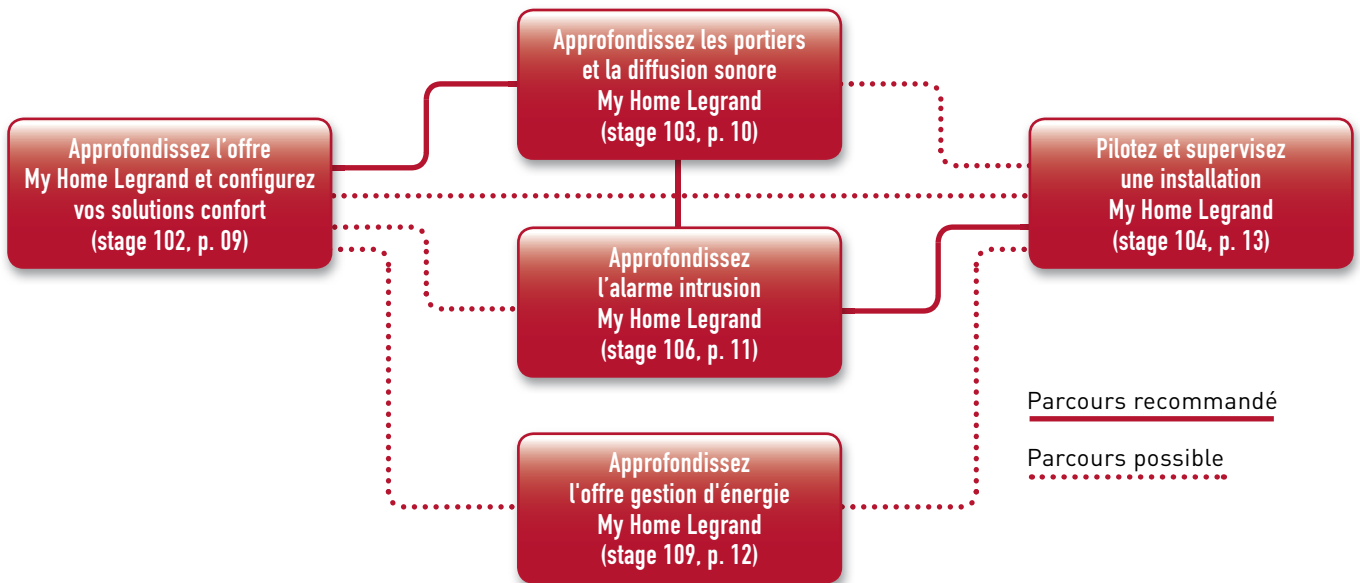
Approfondissez l'offre My Home Legrand et configurez vos solutions confort (stage 102, p. 09)

Approfondissez les portiers et la diffusion sonore My Home Legrand (stage 103, p. 10)

Approfondissez l'alarme intrusion My Home Legrand (stage 106, p. 11)

Approfondissez l'offre gestion d'énergie My Home Legrand (stage 109, p. 12)

Pilotez et supervisez une installation My Home Legrand (stage 104, p. 13)

Parcours recommandé

Parcours possible